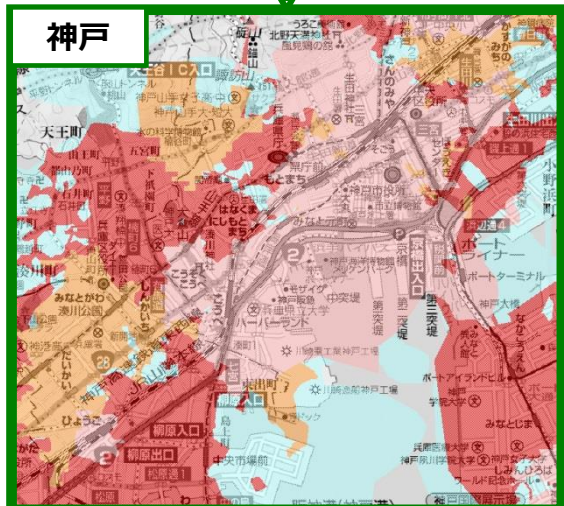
神戸

北野天満神社
風見鶏の館
新神戸
天王町
五宮町
ハーバーランド
みなとがわ
湊川公園
神戸市役所
神戸駅
中突堤
ポートライナー
ポートターミナル
柳原入口
柳原出口
ひょうご
中央市場前
神戸大橋
なかこうえん
みなとじま
ポートアイランド北公園
神戸学院大学
新開地
兵庫県庁
もとまち
はなくま
ひょうご